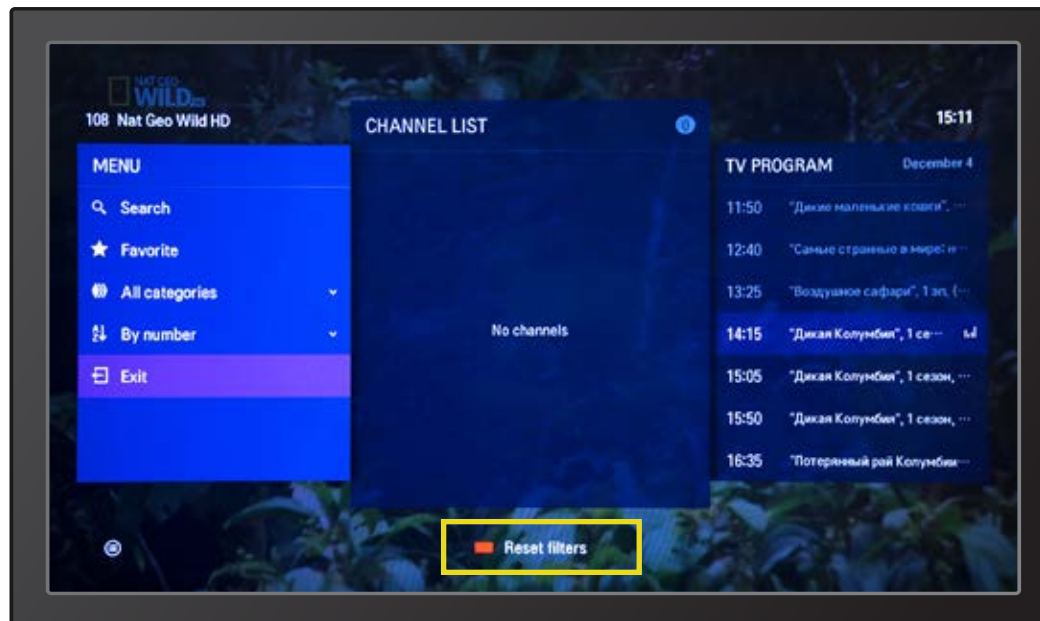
NAT GEO WILD HD

108 Nat Geo Wild HD

CHANNEL LIST

0

15:11

MENU

Search

Favorite

All categories

By number

Exit

No channels

TV PROGRAM

December 4

11:50 "Дикие маленькие кошки", ···

12:40 "Самые странные в мире: н···

13:25 "Воздушное сафари", 1 эп, (···

14:15 "Дикая Колумбия", 1 се···

15:05 "Дикая Колумбия", 1 сезон, ···

15:50 "Дикая Колумбия", 1 сезон, ···

16:35 "Потерянный рай Колумби···

Reset filters